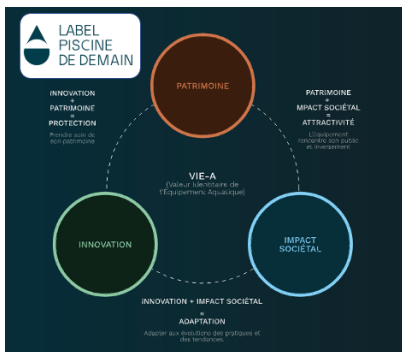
LABEL
PISCINE
DE DEMAIN

PATRIMOINE

INNOVATION
+
PATRIMOINE
=
PROTECTION

Prendre soin de son patrimoine

PATRIMOINE
+
IMPACT SOCIÉTAL
=
ATTRACTIVITÉ

L'équipement rencontre son public et inversement

VIE-A
(Valeur Identitaire de l'Équipement Aquatique)

INNOVATION

IMPACT
SOCIÉTAL

INNOVATION + IMPACT SOCIÉTAL
=
ADAPTATION

Adapter aux évolutions des pratiques et des tendances